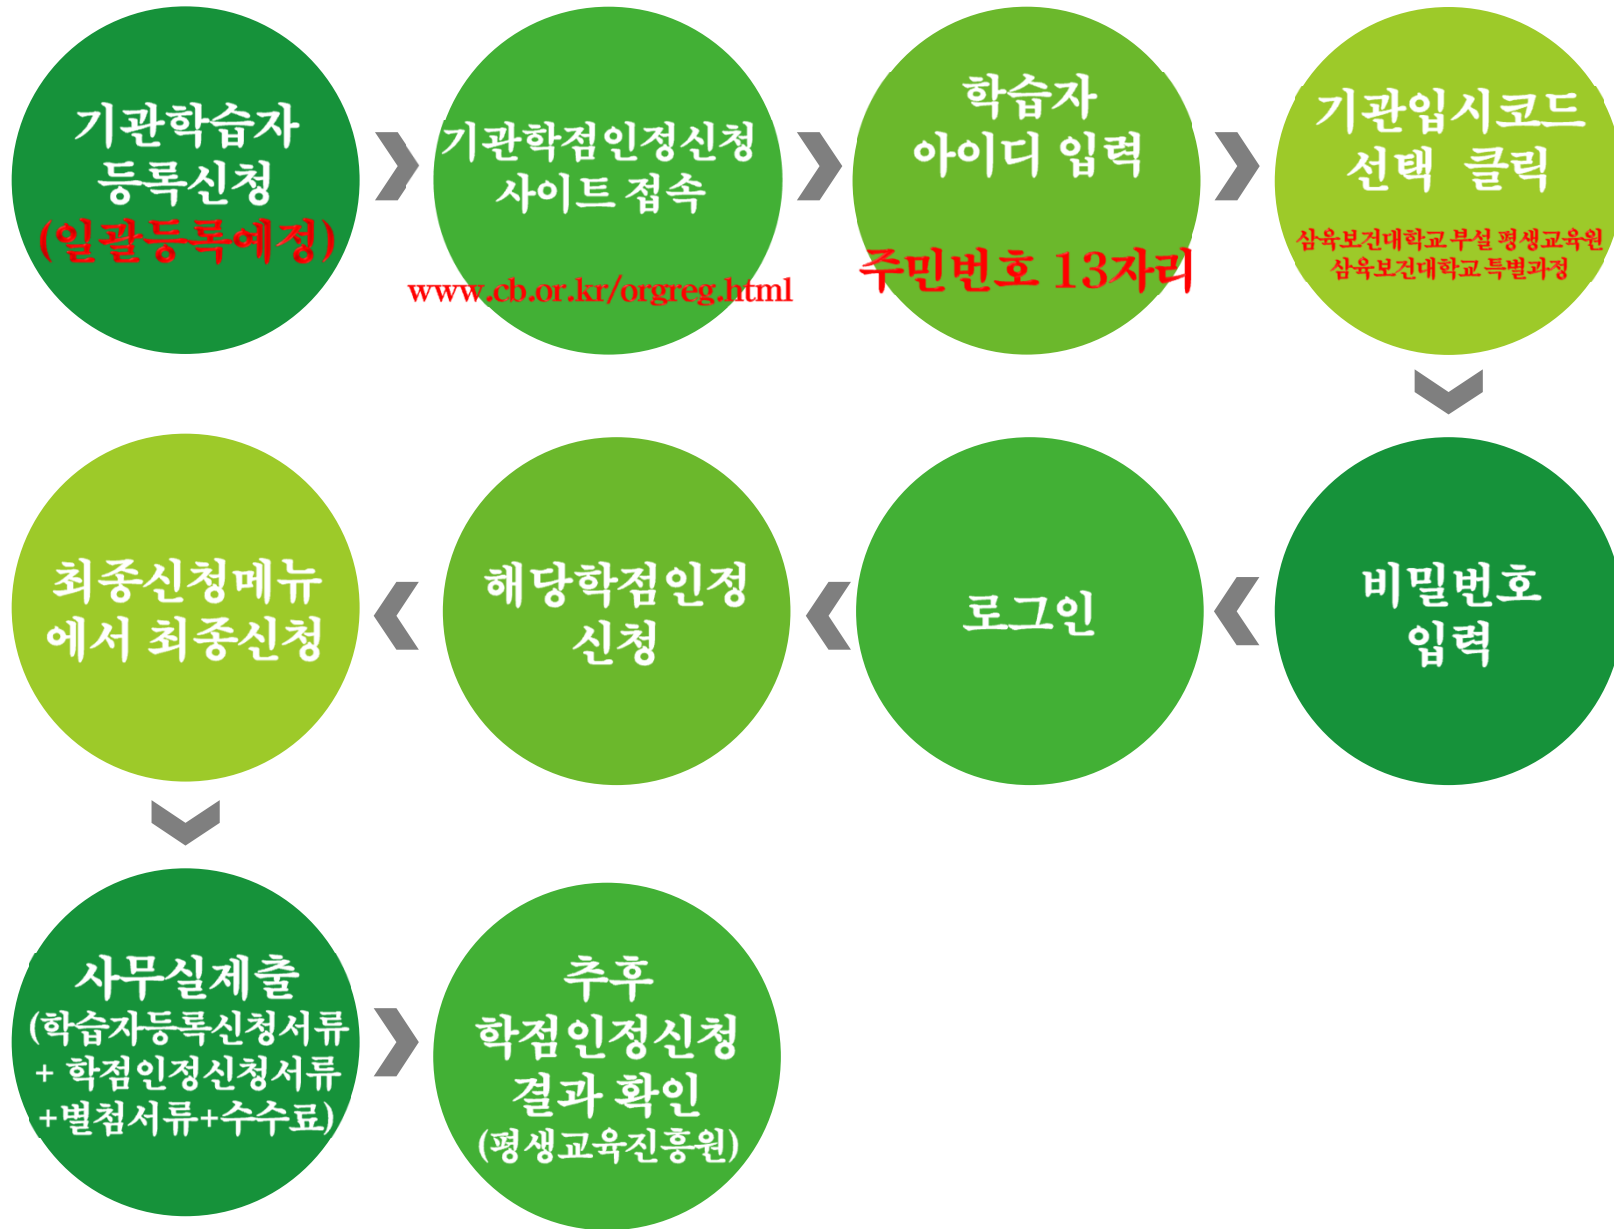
기관학습자 등록신청 (일괄등록예정)

기관학점인정신청 사이트 접속
www.cb.or.kr/orgreg.html

학습자 아이디 입력
주민번호 13자리

기관입시코드 선택 클릭
삼육보건대학교 부설 평생교육원
삼육보건대학교 특별과정

비밀번호 입력

로그인

해당학점인정 신청

최종신청메뉴 에서 최종신청

사무실제출 (학습자등록신청서류 + 학점인정신청서류 +별첨서류+수수료)

추후 학점인정신청 결과 확인 (평생교육진흥원)